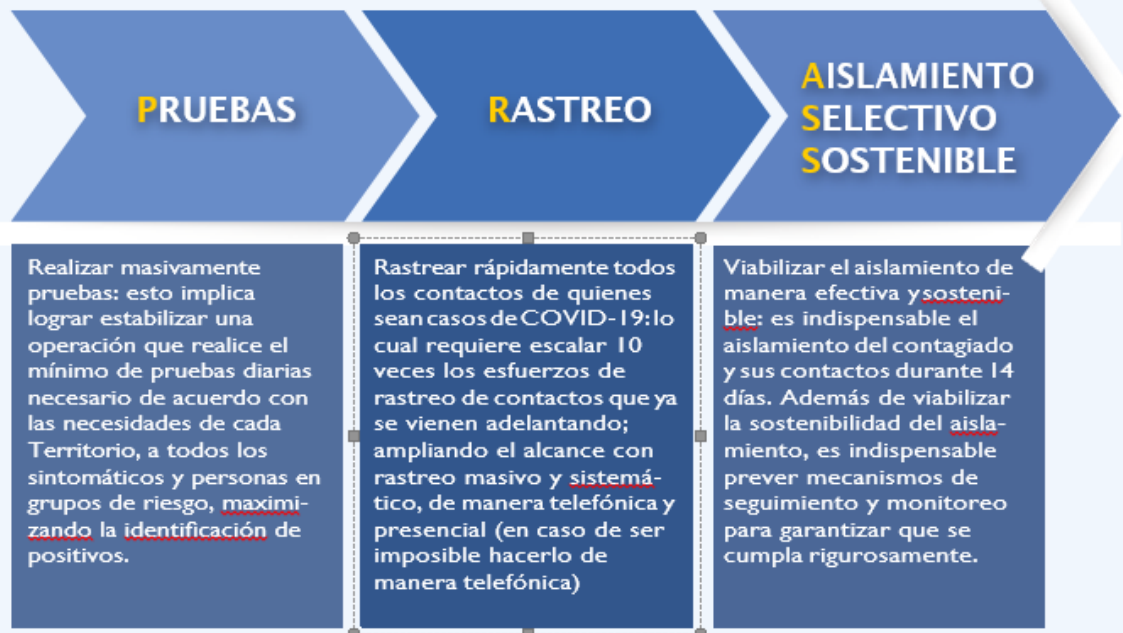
PRUEBAS

RASTREO

AISLAMIENTO
SELECTIVO
SOSTENIBLE

Realizar masivamente pruebas: esto implica lograr estabilizar una operación que realice el mínimo de pruebas diarias necesario de acuerdo con las necesidades de cada Territorio, a todos los sintomáticos y personas en grupos de riesgo, maximizando la identificación de positivos.

Rastrear rápidamente todos los contactos de quienes sean casos de COVID-19: lo cual requiere escalar 10 veces los esfuerzos de rastreo de contactos que ya se vienen adelantando; ampliando el alcance con rastreo masivo y sistemático, de manera telefónica y presencial (en caso de ser imposible hacerlo de manera telefónica)

Viabilizar el aislamiento de manera efectiva y sostenible: es indispensable el aislamiento del contagiado y sus contactos durante 14 días. Además de viabilizar la sostenibilidad del aislamiento, es indispensable prever mecanismos de seguimiento y monitoreo para garantizar que se cumpla rigurosamente.